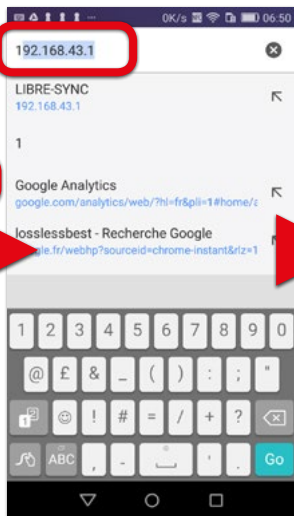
0K/s 50 06:50

192.168.43.1

LIBRE-SYNC
192.168.43.1

1

Google Analytics
google.com/analytics/web/?hl=fr&pli=1#home/a

losslessbest - Recherche Google
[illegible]gle.fr/webhp?sourceid=chrome-instant&rlz=1

1 2 3 4 5 6 7 8 9 0
@ £ & _ ( ) : ; "
# = / + ?
ABC , . Go